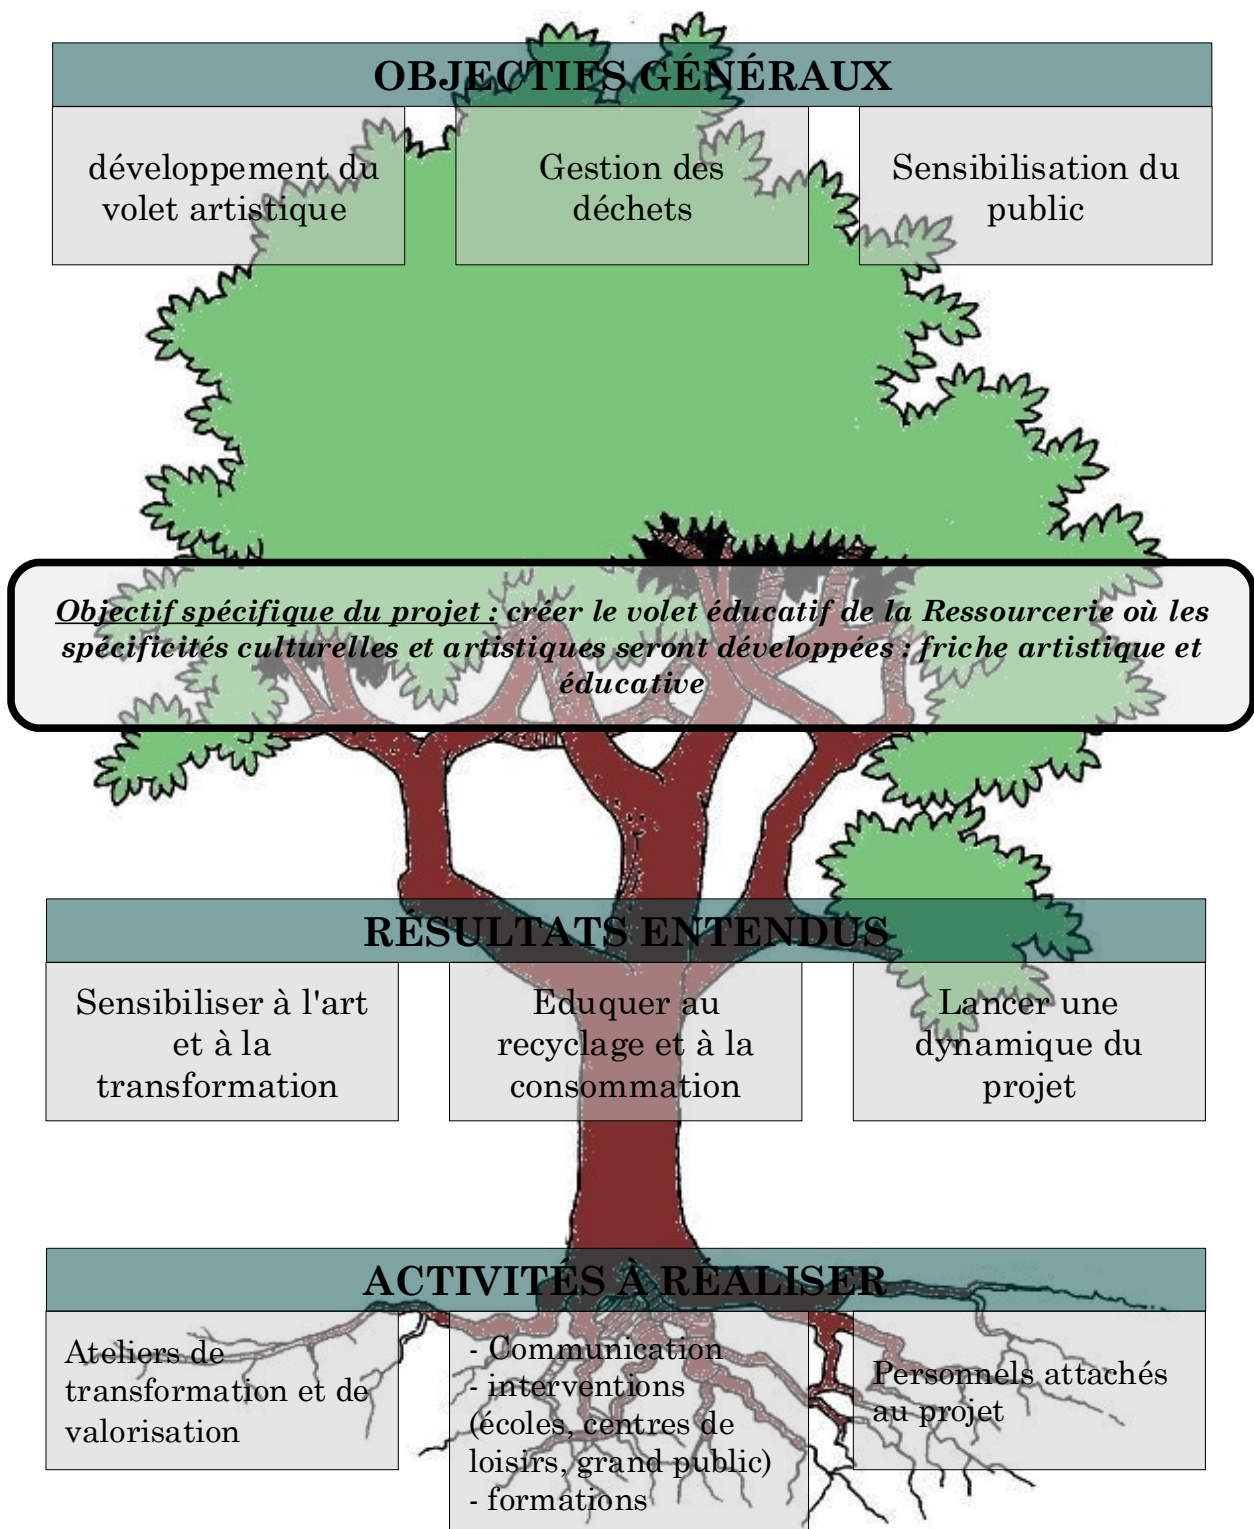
OBJECTIFS GÉNÉRAUX

| développement du volet artistique | Gestion des déchets | Sensibilisation du public |
|---|---|---|

***Objectif spécifique du projet :** créer le volet éducatif de la Ressourcerie où les spécificités culturelles et artistiques seront développées : friche artistique et éducative*

RÉSULTATS ENTENDUS

| Sensibiliser à l'art et à la transformation | Eduquer au recyclage et à la consommation | Lancer une dynamique du projet |
|---|---|---|

ACTIVITÉS À RÉALISER

| Ateliers de transformation et de valorisation | - Communication<br>- interventions (écoles, centres de loisirs, grand public)<br>- formations | Personnels attachés au projet |
|---|---|---|